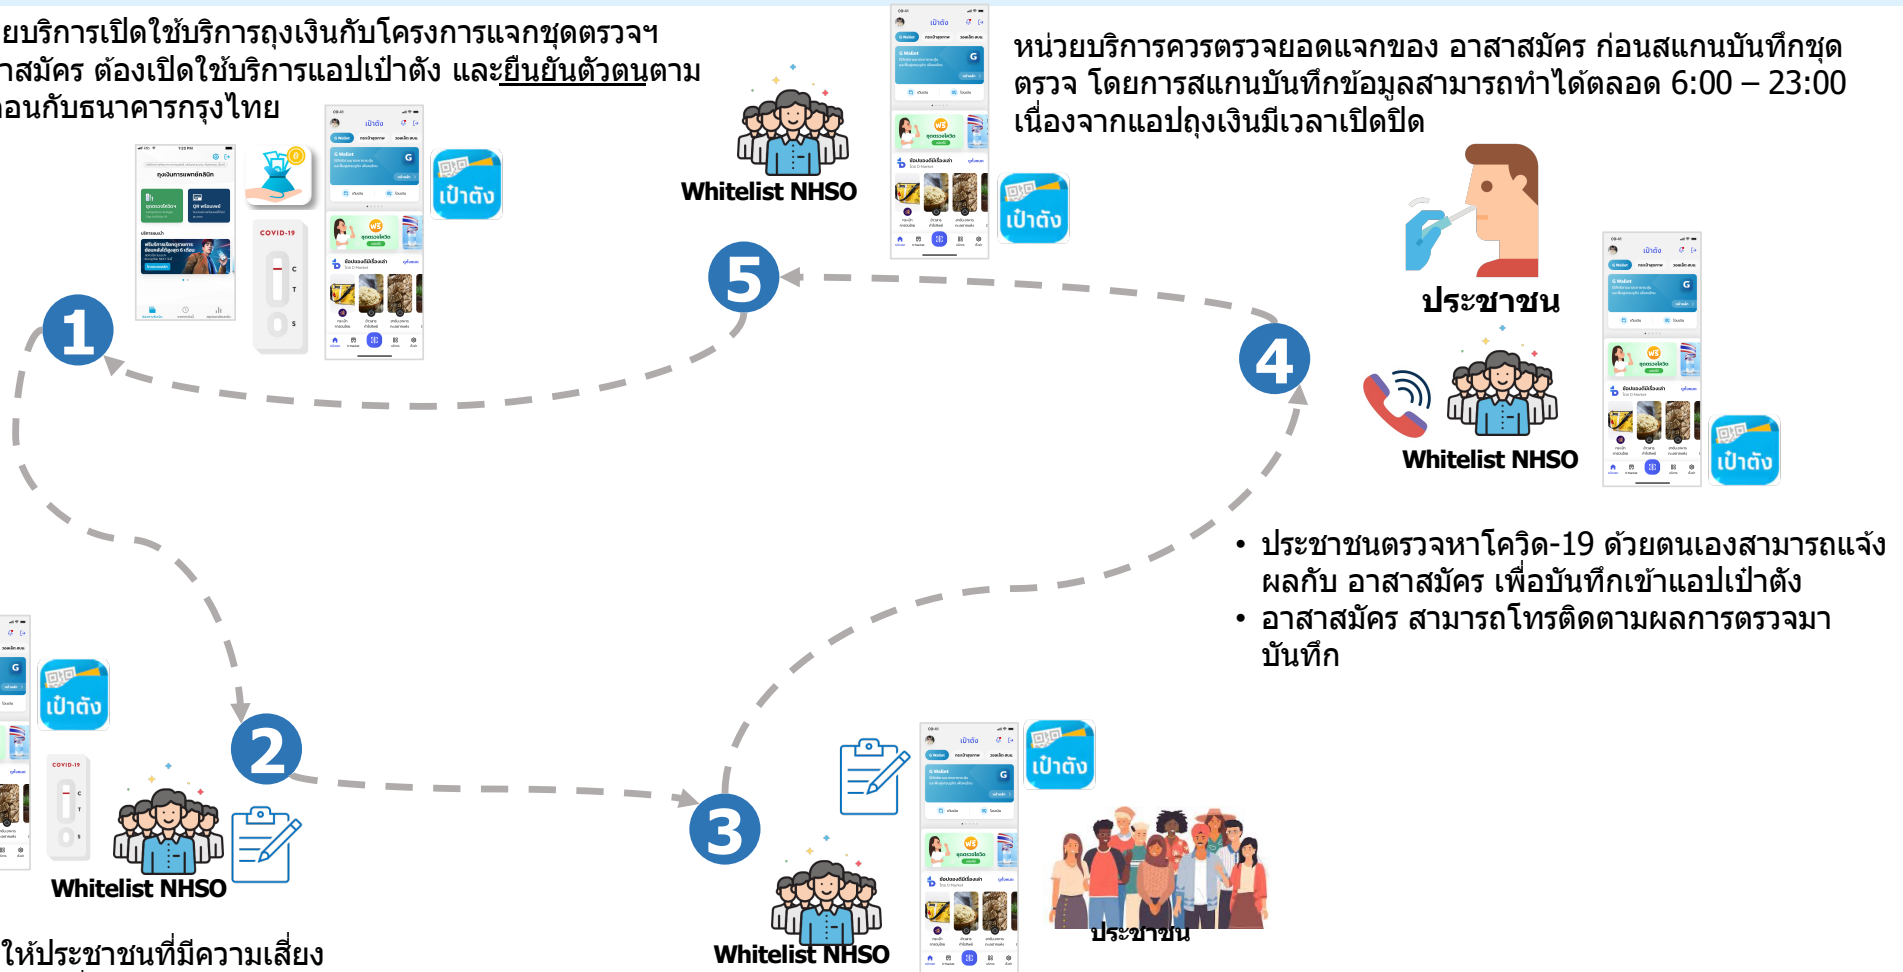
ยบริการเปิดใช้บริการถุงเงินกับโครงการแจกชุดตรวจฯ าสมัคร ต้องเปิดใช้บริการแอปเป๋าตัง และยืนยันตัวตนตาม อนกับธนาคารกรุงไทย

COVID-19

เป๋าตัง

1

Whitelist NHSO

5

เป๋าตัง

หน่วยบริการควรตรวจยอดแจกของ อาสาสมัคร ก่อนสแกนบันทึกชุดตรวจ โดยการสแกนบันทึกข้อมูลสามารถทำได้ตลอด 6:00 – 23:00 เนื่องจากแอปถุงเงินมีเวลาเปิดปิด

ประชาชน

4

Whitelist NHSO

เป๋าตัง

• ประชาชนตรวจหาโควิด-19 ด้วยตนเองสามารถแจ้งผลกับ อาสาสมัคร เพื่อบันทึกเข้าแอปเป๋าตัง
• อาสาสมัคร สามารถโทรติดตามผลการตรวจมาบันทึก

เป๋าตัง

COVID-19

2

Whitelist NHSO

3

เป๋าตัง

Whitelist NHSO

ประชาชน

ให้ประชาชนที่มีความเสี่ยง